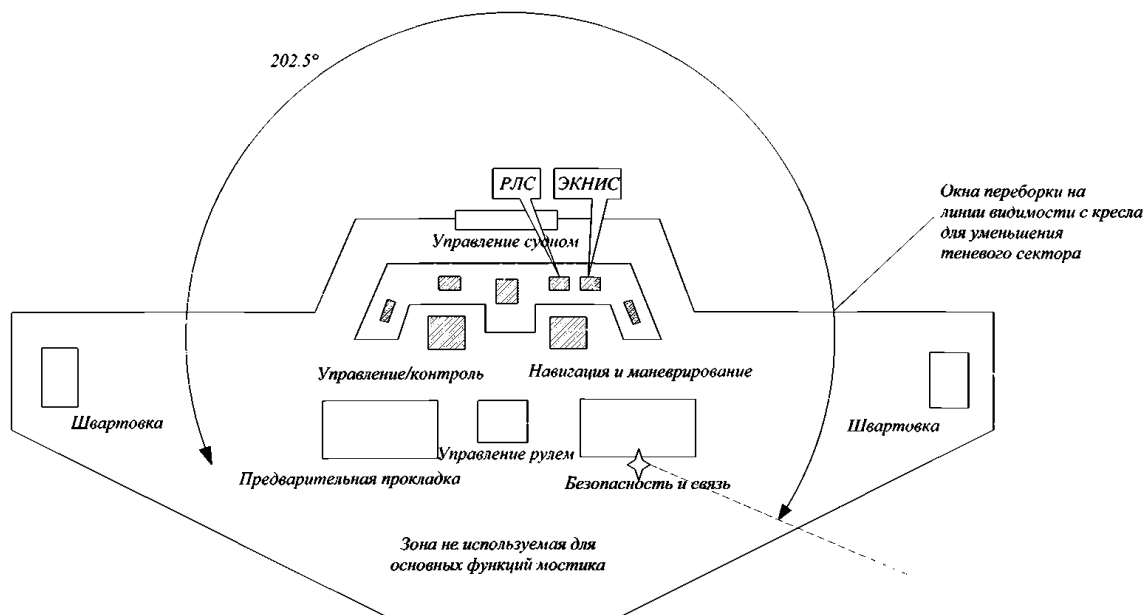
202.5°

РЛС

ЭКНИС

Окна переборки на линии видимости с кресла для уменьшения теневого сектора

Управление судном

Управление/контроль

Навигация и маневрирование

Швартовка

Швартовка

Управление рулем

Предварительная прокладка

Безопасность и связь

Зона не используемая для основных функций мостика